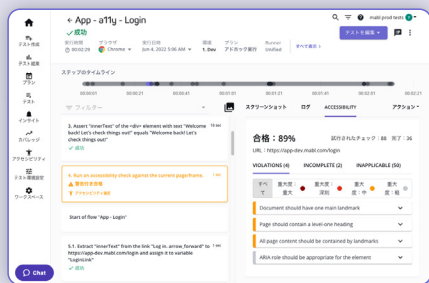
← App - a11y - Login
成功

mabl prod tests

テストを編集

実行時間 00:03:29
ブラウザ Chrome
実行日時 Jun 4, 2022 5:06 AM
環境 1. Dev
プラン アドホック実行
Runner Unified
すべて表示

ステップのタイムライン

00:00:00 00:00:21 00:00:41 00:01:02 00:01:22 00:01:43 00:02:04 00:02:24 00:02:45 00:03:05

フィルター

スクリーンショット ログ ACCESSIBILITY アクション

3. Assert "innerText" of the <div> element with text "Welcome back! Let's check things out!" equals "Welcome back! Let's check things out!"
成功
10 sec

4. Run an accessibility check against the current page/frame.
警告付き成功
アクセシビリティ違反
1 sec

Start of flow "App - Login"

5.1. Extract "innerText" from the link "Log in, arrow_forward" to "https://app-dev.mabl.com/login and assign it to variable "LoginLink"
1 sec

合格：89%
試行されたチェック：88 完了：36
URL：https://app-dev.mabl.com/login

VIOLATIONS (4) INCOMPLETE (2) INAPPLICABLE (50)

すべて 重大度：重大 重大度：深刻 重大度：中 重大度：軽

Document should have one main landmark
Page should contain a level-one heading
All page content should be contained by landmarks
ARIA role should be appropriate for the element

ホーム
テスト作成
テスト結果
プラン
テスト
インサイト
カバレッジ
アクセシビリティ
テスト環境設定
ワークスペース

Chat